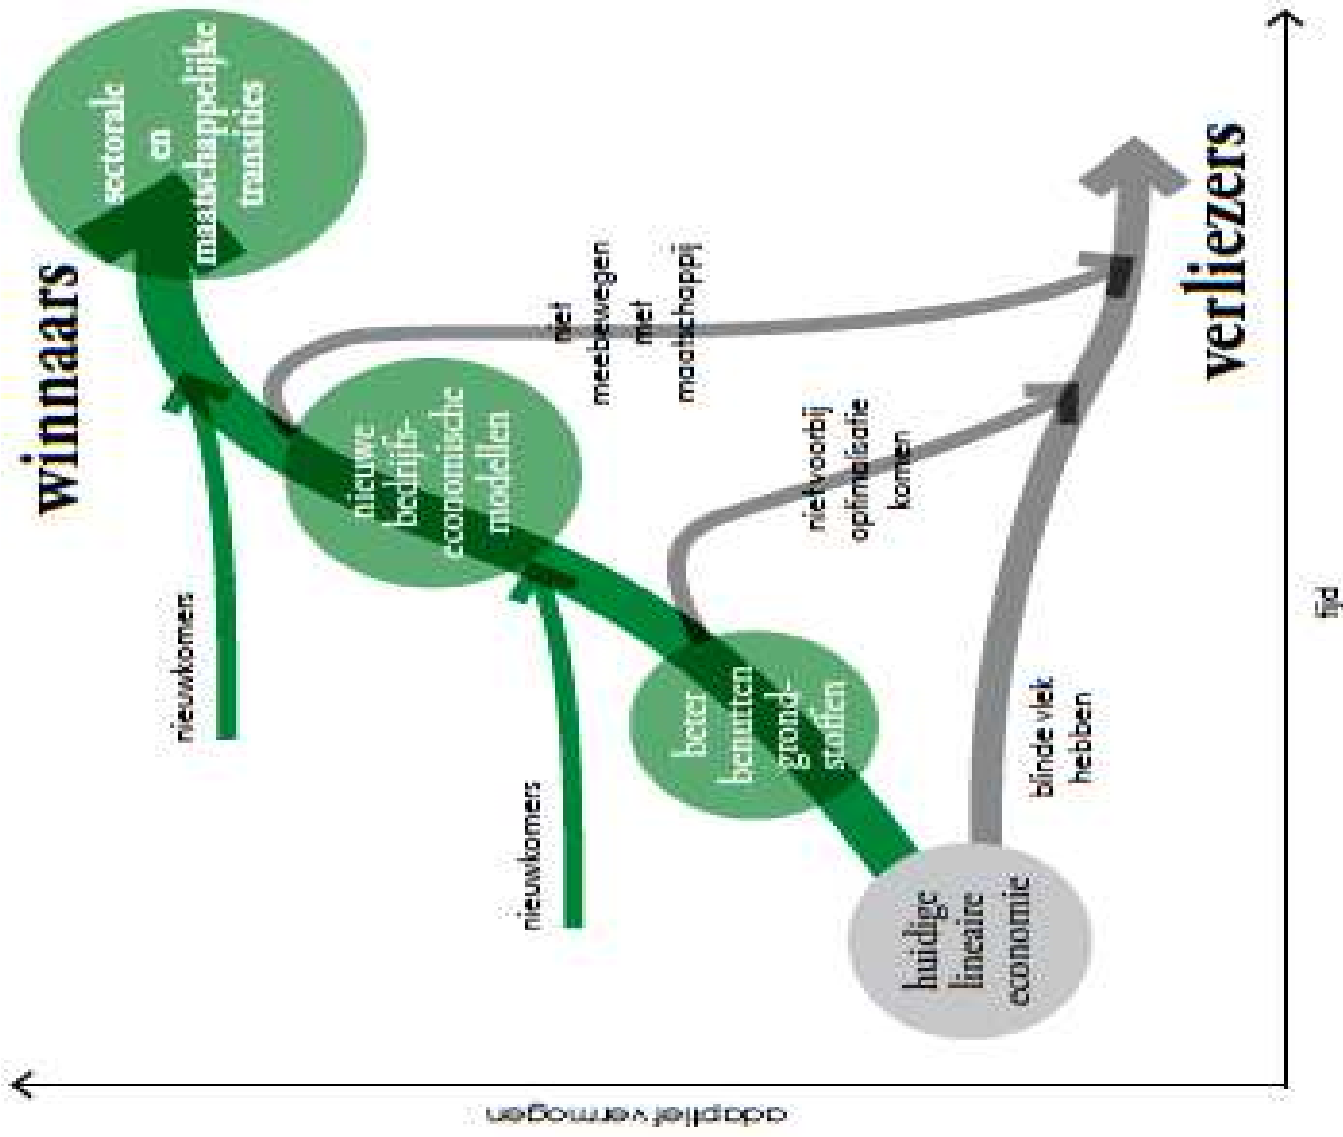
winnaars

sectorale en maatschappelijke transities

nieuwkomers

nieuwe bedrijfs-economische modellen

nieuwkomers

beter benutten grond-stoffen

huidige lineaire economie

niet meebewegen met maatschappij

niet voorbij optimalisatie komen

blinde vlek hebben

verliezers

adaptief vermogen

tijd